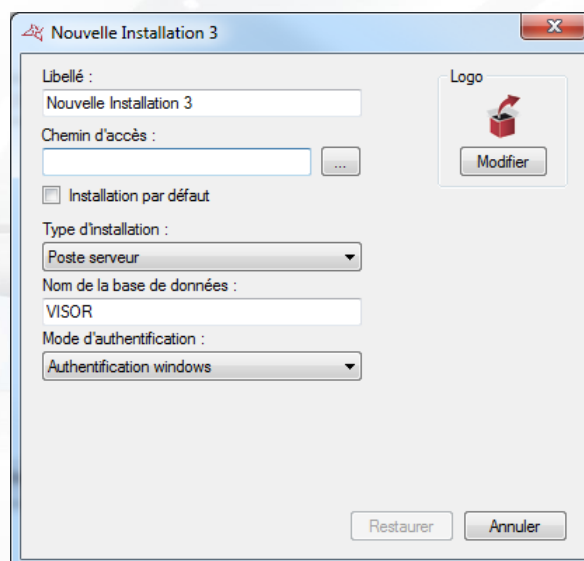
Nouvelle Installation 3

Libellé :
Nouvelle Installation 3

Chemin d'accès :
...

Installation par défaut

Type d'installation :
Poste serveur

Nom de la base de données :
VISOR

Mode d'authentification :
Authentification windows

Logo
Modifier

Restaurer
Annuler